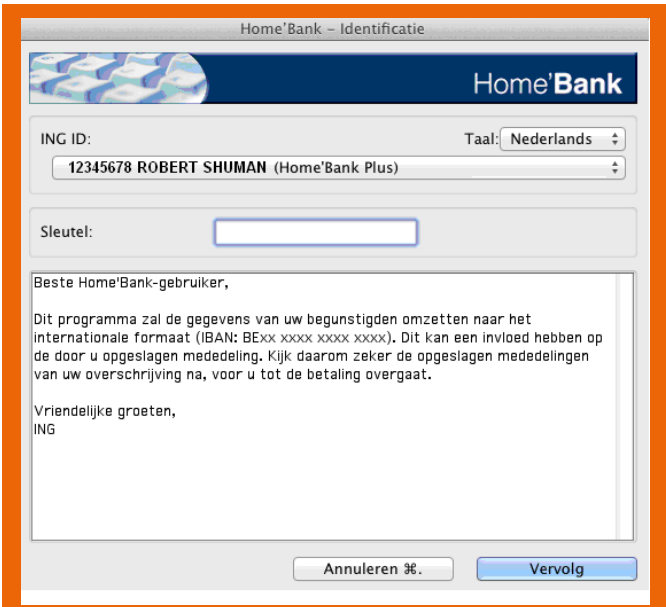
Home'Bank – Identificatie

Home'Bank

ING ID:

Taal: Nederlands

12345678 ROBERT SHUMAN (Home'Bank Plus)

Sleutel:

Beste Home'Bank-gebruiker,

Dit programma zal de gegevens van uw begunstigden omzetten naar het internationale formaat (IBAN: BExx xxxx xxxx xxxx). Dit kan een invloed hebben op de door u opgeslagen mededeling. Kijk daarom zeker de opgeslagen mededelingen van uw overschrijving na, voor u tot de betaling overgaat.

Vriendelijke groeten,
ING

Annuleren ⌘.

Vervolg